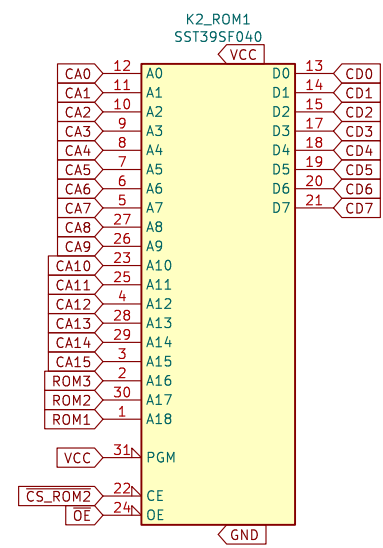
K2_ROM1
SST39SF040
VCC

CA0 12 A0
CA1 11 A1
CA2 10 A2
CA3 9 A3
CA4 8 A4
CA5 7 A5
CA6 6 A6
CA7 5 A7
CA8 27 A8
CA9 26 A9
CA10 23 A10
CA11 25 A11
CA12 4 A12
CA13 28 A13
CA14 29 A14
CA15 3 A15
ROM3 2 A16
ROM2 30 A17
ROM1 1 A18
VCC 31 PGM
$\overline{CS\_ROM2}$ 22 $\overline{CE}$
$\overline{OE}$ 24 $\overline{OE}$

D0 13 CD0
D1 14 CD1
D2 15 CD2
D3 17 CD3
D4 18 CD4
D5 19 CD5
D6 20 CD6
D7 21 CD7

GND